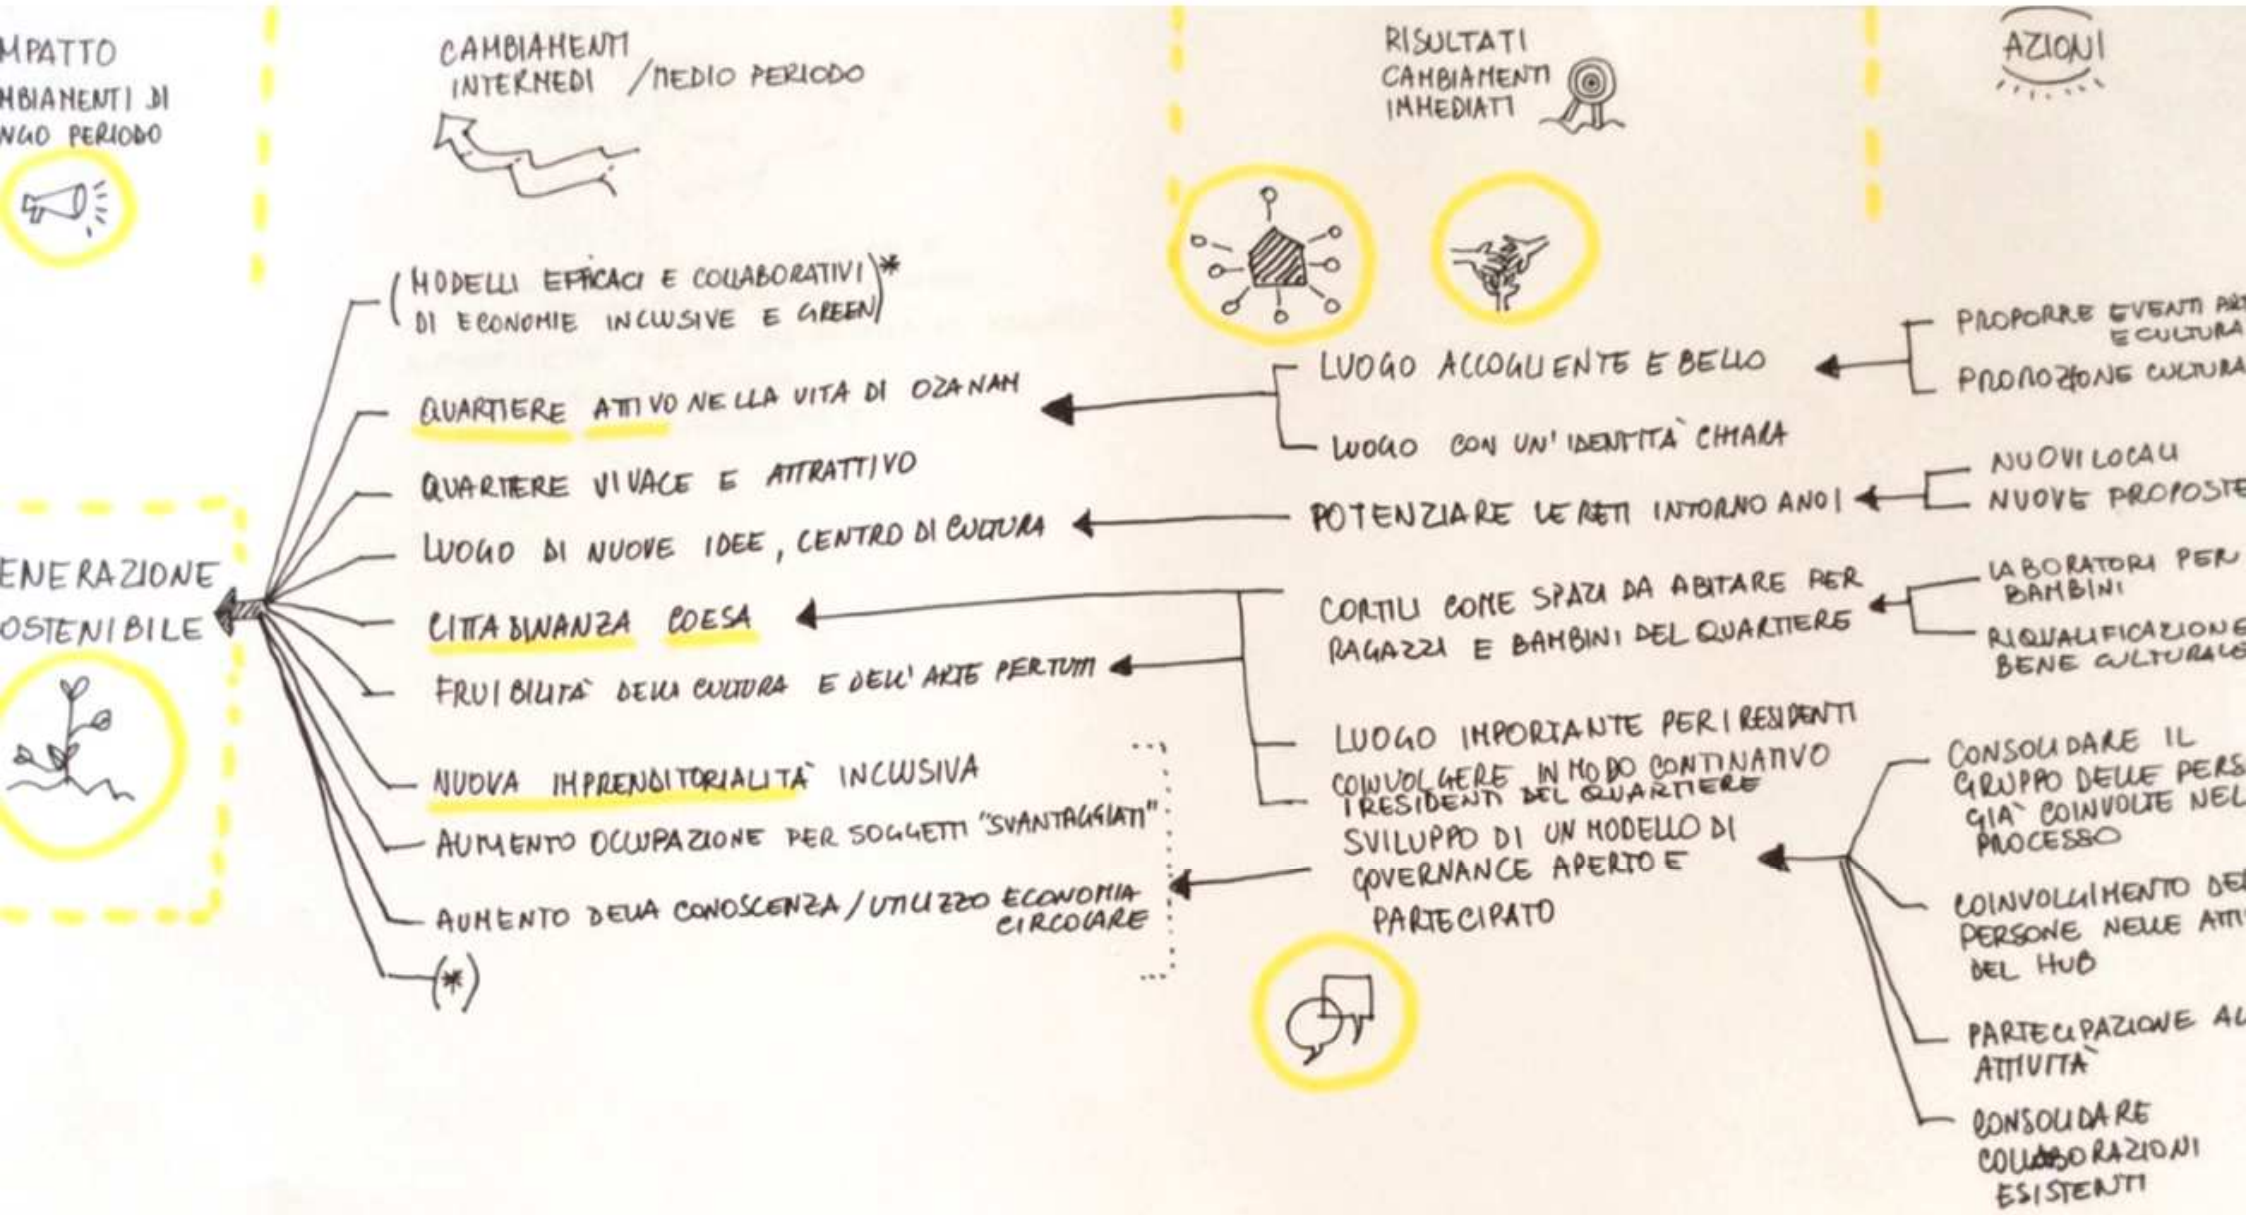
MPATTO
HBIANENTI DI
NGO PERIODO

CAMBIAMENTI INTERMEDI /MEDIO PERIODO

RISULTATI
CAMBIAMENTI
IMMEDIATI

AZIONI

(MODELLI EFFICACI E COLLABORATIVI DI ECONOMIE INCLUSIVE E GREEN)*

QUARTIERE ATTIVO NELLA VITA DI OZANAM

QUARTIERE VIVACE E ATTRATTIVO

LUOGO DI NUOVE IDEE, CENTRO DI CULTURA

ENERAZIONE
OSTENIBILE

CITTADINANZA COESA

FRUIBILITÀ DELLA CULTURA E DELL'ARTE PER TUTTI

NUOVA IMPRENDITORIALITÀ INCLUSIVA

AUMENTO OCCUPAZIONE PER SOGGETTI "SVANTAGGIATI"

AUMENTO DELLA CONOSCENZA / UTILIZZO ECONOMIA CIRCOLARE

(*)

LUOGO ACCOGLIENTE E BELLO

LUOGO CON UN'IDENTITÀ CHIARA

POTENZIARE LE RETI INTORNO A NOI

CORTILI COME SPAZI DA ABITARE PER RAGAZZI E BAMBINI DEL QUARTIERE

LUOGO IMPORTANTE PER I RESIDENTI

COINVOLGERE IN MODO CONTINATIVO I RESIDENTI DEL QUARTIERE

SVILUPPO DI UN MODELLO DI GOVERNANCE APERTO E PARTECIPATO

PROPORRE EVENTI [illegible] E CULTURA

PROMOZIONE CULTURA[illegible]

NUOVI LOCALI
NUOVE PROPOSTE

LABORATORI PER BAMBINI

RIQUALIFICAZIONE BENE CULTURAL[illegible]

CONSOLIDARE IL GRUPPO DELLE PERS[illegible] GIÀ COINVOLTE NEL PROCESSO

COINVOLGIMENTO DE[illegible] PERSONE NELLE ATT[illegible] DEL HUB

PARTECIPAZIONE AL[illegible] ATTIVITÀ

CONSOLIDARE COLLABORAZIONI ESISTENTI